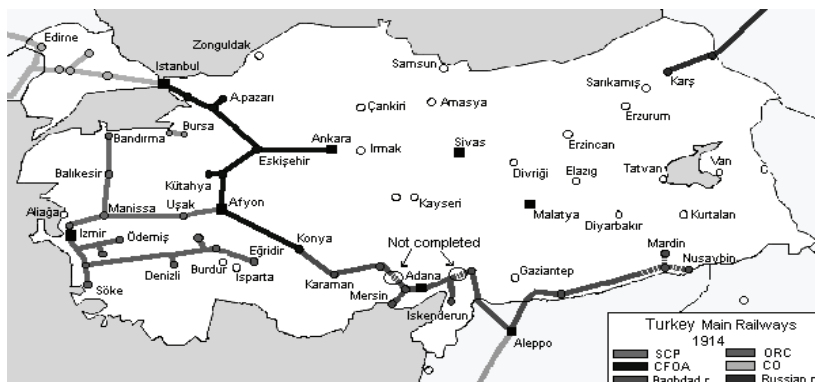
Edirne
Zonguldak
Istanbul
Samsun
Sarıkamış
Karş
A.pazarı
Çankiri
Amasya
Erzurum
Bursa
Bandırma
Ankara
Sivas
Erzincan
Irmak
Eskişehir
Balıkesir
Divriği
Elazig
Tatvan
Van
Kütahya
Kayseri
Afyon
Malatya
Aliağa
Manissa
Uşak
Diyarbakır
Kurtalan
Izmir
Ödemiş
Konya
Not completed
Eğridir
Mardin
Denizli
Burdur
Isparta
Adana
Gaziantep
Nusaybin
Karaman
Söke
Mersin
Iskenderun
Aleppo
Turkey Main Railways
1914
SCP
ORC
CFOA
CO
Baghdad r
Russian r